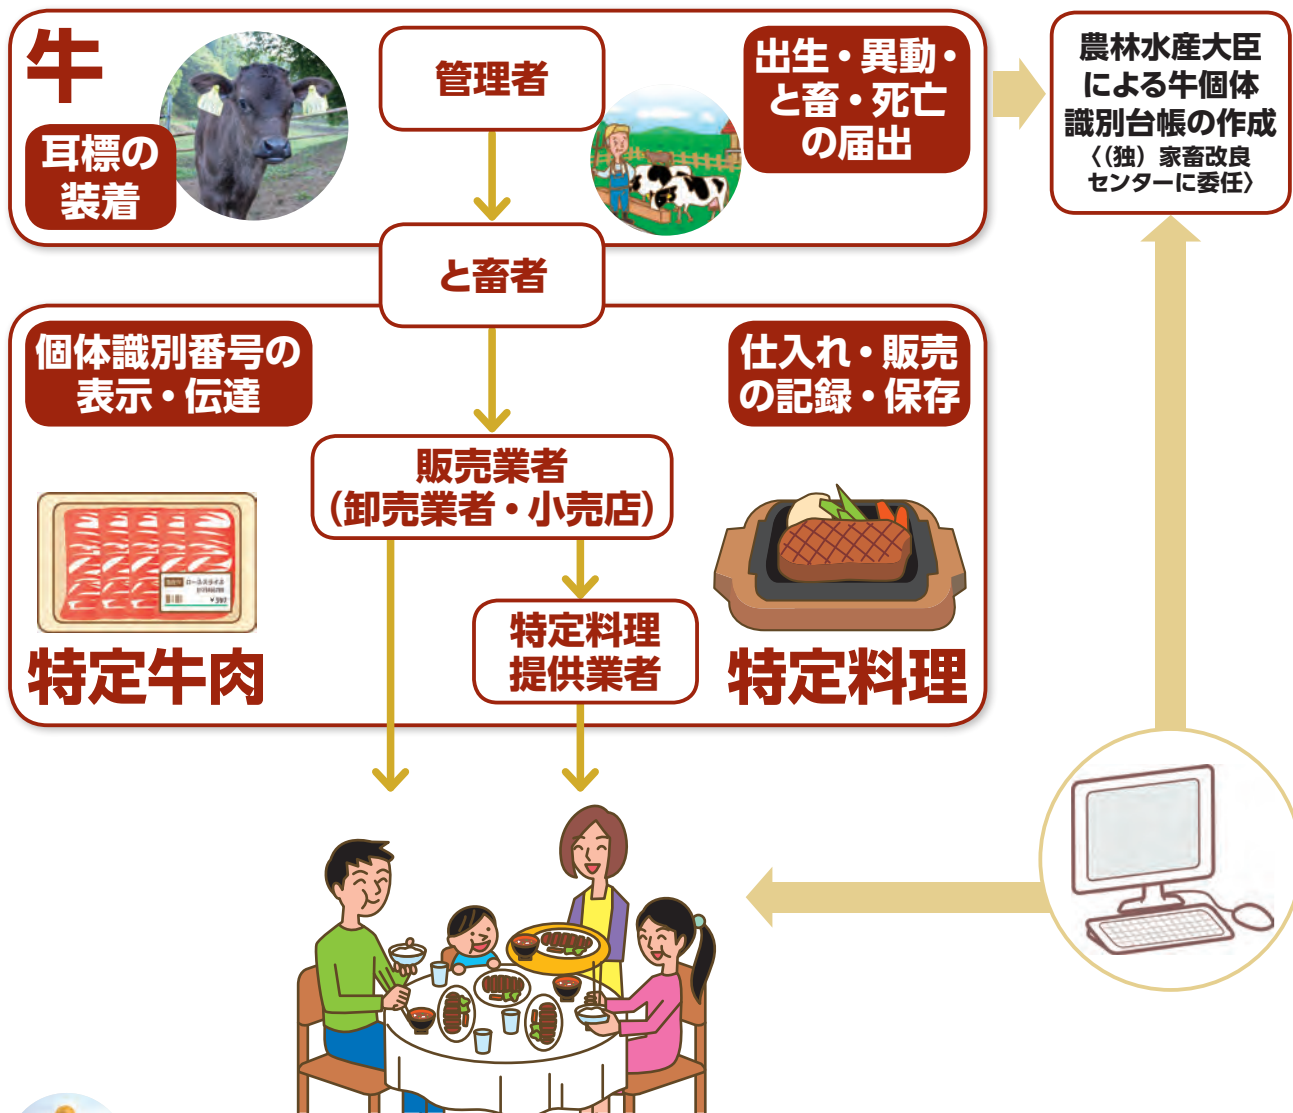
牛

耳標の装着

管理者

出生・異動・と畜・死亡の届出

農林水産大臣による牛個体識別台帳の作成
〈(独)家畜改良センターに委任〉

と畜者

個体識別番号の表示・伝達

仕入れ・販売の記録・保存

販売業者
(卸売業者・小売店)

ロース スライス

特定料理提供業者

特定牛肉

特定料理